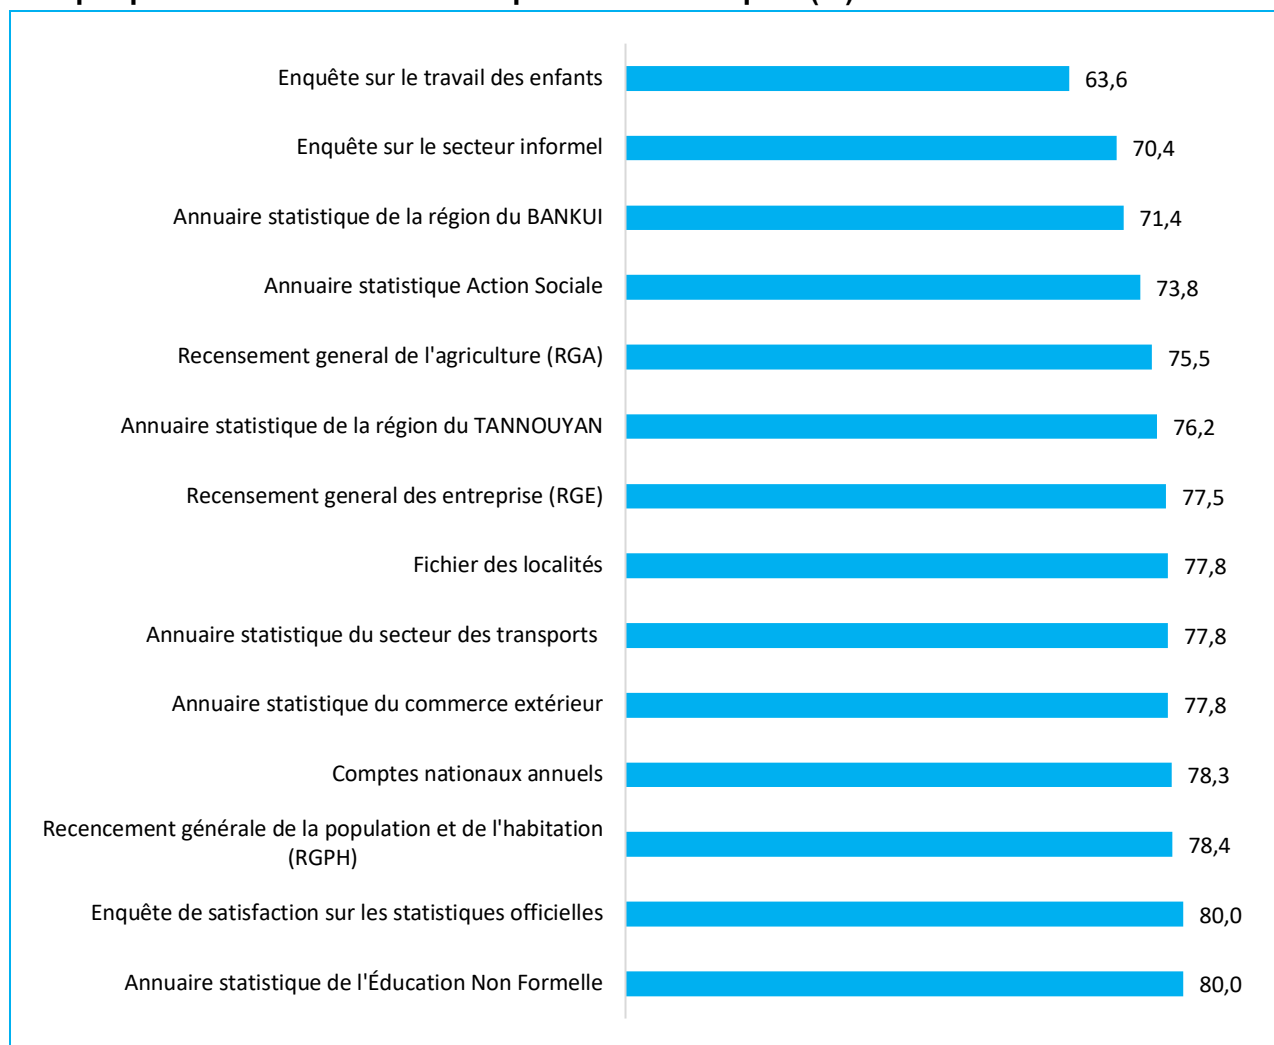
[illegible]

Enquête sur le travail des enfants 63,6

Enquête sur le secteur informel 70,4

Annuaire statistique de la région du BANKUI 71,4

Annuaire statistique Action Sociale 73,8

Recensement general de l'agriculture (RGA) 75,5

Annuaire statistique de la région du TANNOUYAN 76,2

Recensement general des entreprise (RGE) 77,5

Fichier des localités 77,8

Annuaire statistique du secteur des transports 77,8

Annuaire statistique du commerce extérieur 77,8

Comptes nationaux annuels 78,3

Recencement générale de la population et de l'habitation (RGPH) 78,4

Enquête de satisfaction sur les statistiques officielles 80,0

Annuaire statistique de l'Éducation Non Formelle 80,0